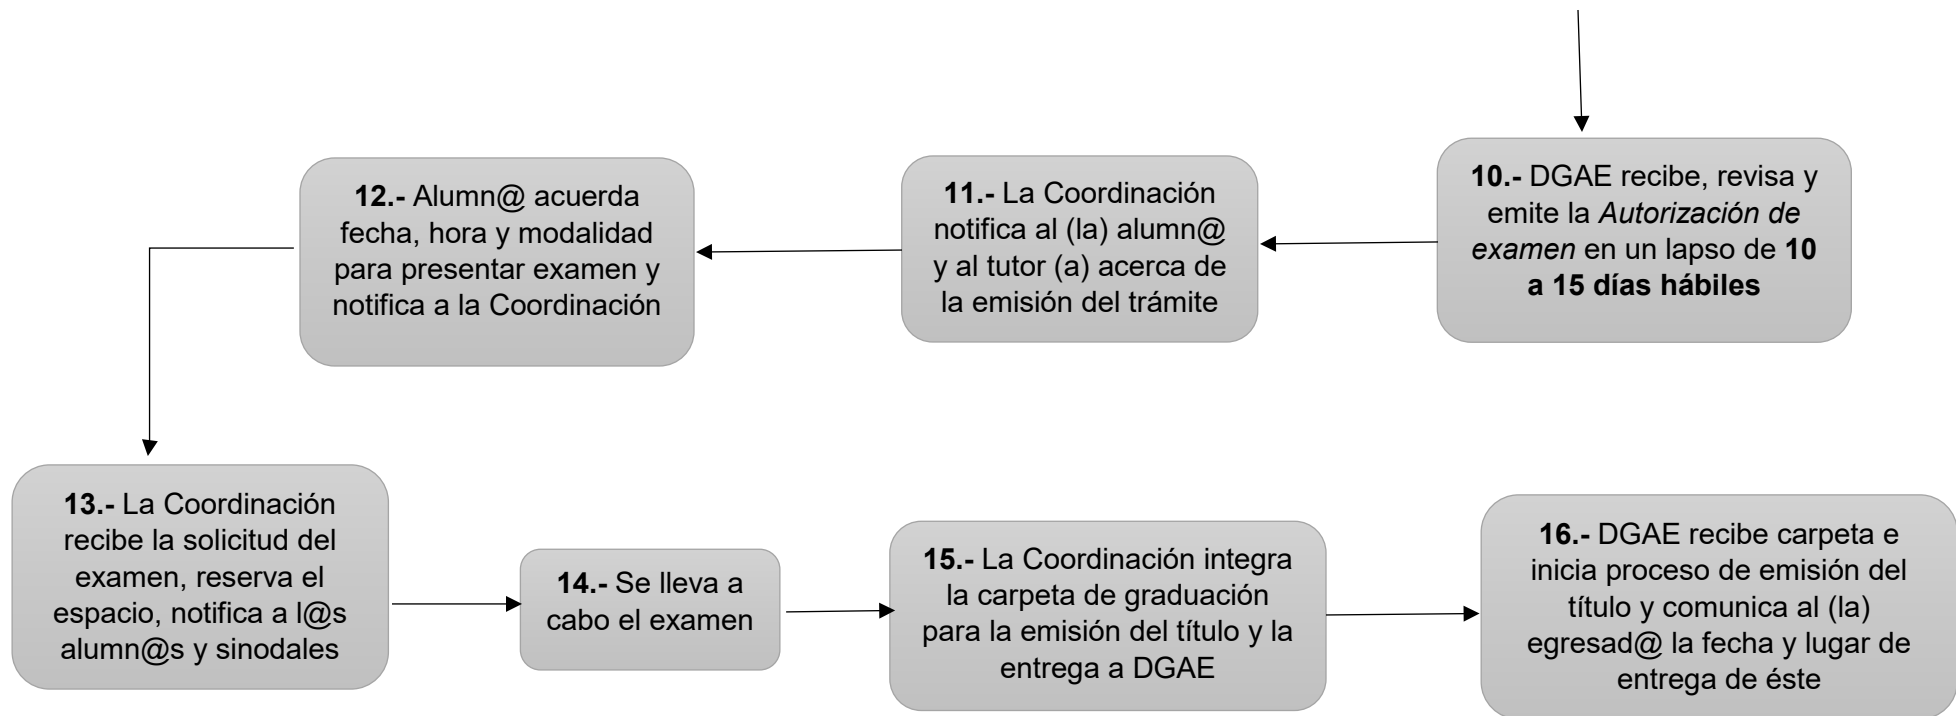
**10.-** DGAE recibe, revisa y emite la *Autorización de examen* en un lapso de **10 a 15 días hábiles**

**11.-** La Coordinación notifica al (la) alumn@ y al tutor (a) acerca de la emisión del trámite

**12.-** Alumn@ acuerda fecha, hora y modalidad para presentar examen y notifica a la Coordinación

**13.-** La Coordinación recibe la solicitud del examen, reserva el espacio, notifica a l@s alumn@s y sinodales

**14.-** Se lleva a cabo el examen

**15.-** La Coordinación integra la carpeta de graduación para la emisión del título y la entrega a DGAE

**16.-** DGAE recibe carpeta e inicia proceso de emisión del título y comunica al (la) egresad@ la fecha y lugar de entrega de éste